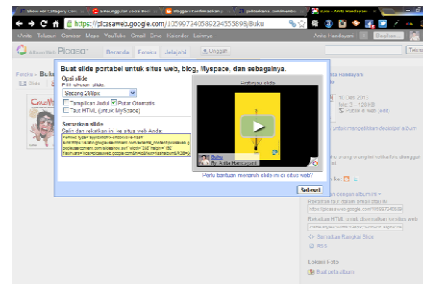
https://picasaweb.google.com/135967340586234555898/Buku

Web Telusuri Gambar Maps YouTube Gmail Drive Kalender Lainnya

Picasa Beranda Temukan Jelajahi Unggah

Buat slide portabel untuk situs web, blog, MySpace, dan sebagainya.

Opsi slide

Sedang 288px

Tampilkan Judul Putar Otomatis

Teks HTML (untuk MySpace)

Sematkan slide

Salin dan rekatkan ke situs web Anda:

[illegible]

Buku

Perlu bantuan menambahkan slide ini ke situs web?

Selesai

Buku

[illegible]